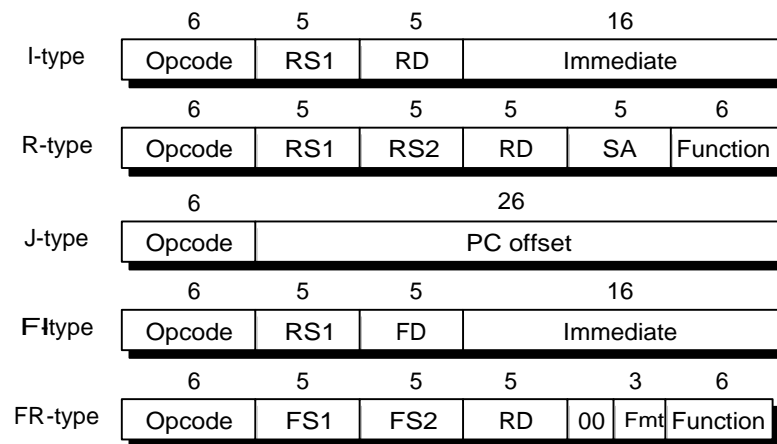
| | 6 | 5 | 5 | 16 | | |
|---|---|---|---|---|---|---|
| I-type | Opcode | RS1 | RD | Immediate | | |

| | 6 | 5 | 5 | 5 | 5 | 6 |
|---|---|---|---|---|---|---|
| R-type | Opcode | RS1 | RS2 | RD | SA | Function |

| | 6 | 26 |
|---|---|---|
| J-type | Opcode | PC offset |

| | 6 | 5 | 5 | 16 |
|---|---|---|---|---|
| FI-type | Opcode | RS1 | FD | Immediate |

| | 6 | 5 | 5 | 5 | | 3 | 6 |
|---|---|---|---|---|---|---|---|
| FR-type | Opcode | FS1 | FS2 | RD | 00 | Fmt | Function |